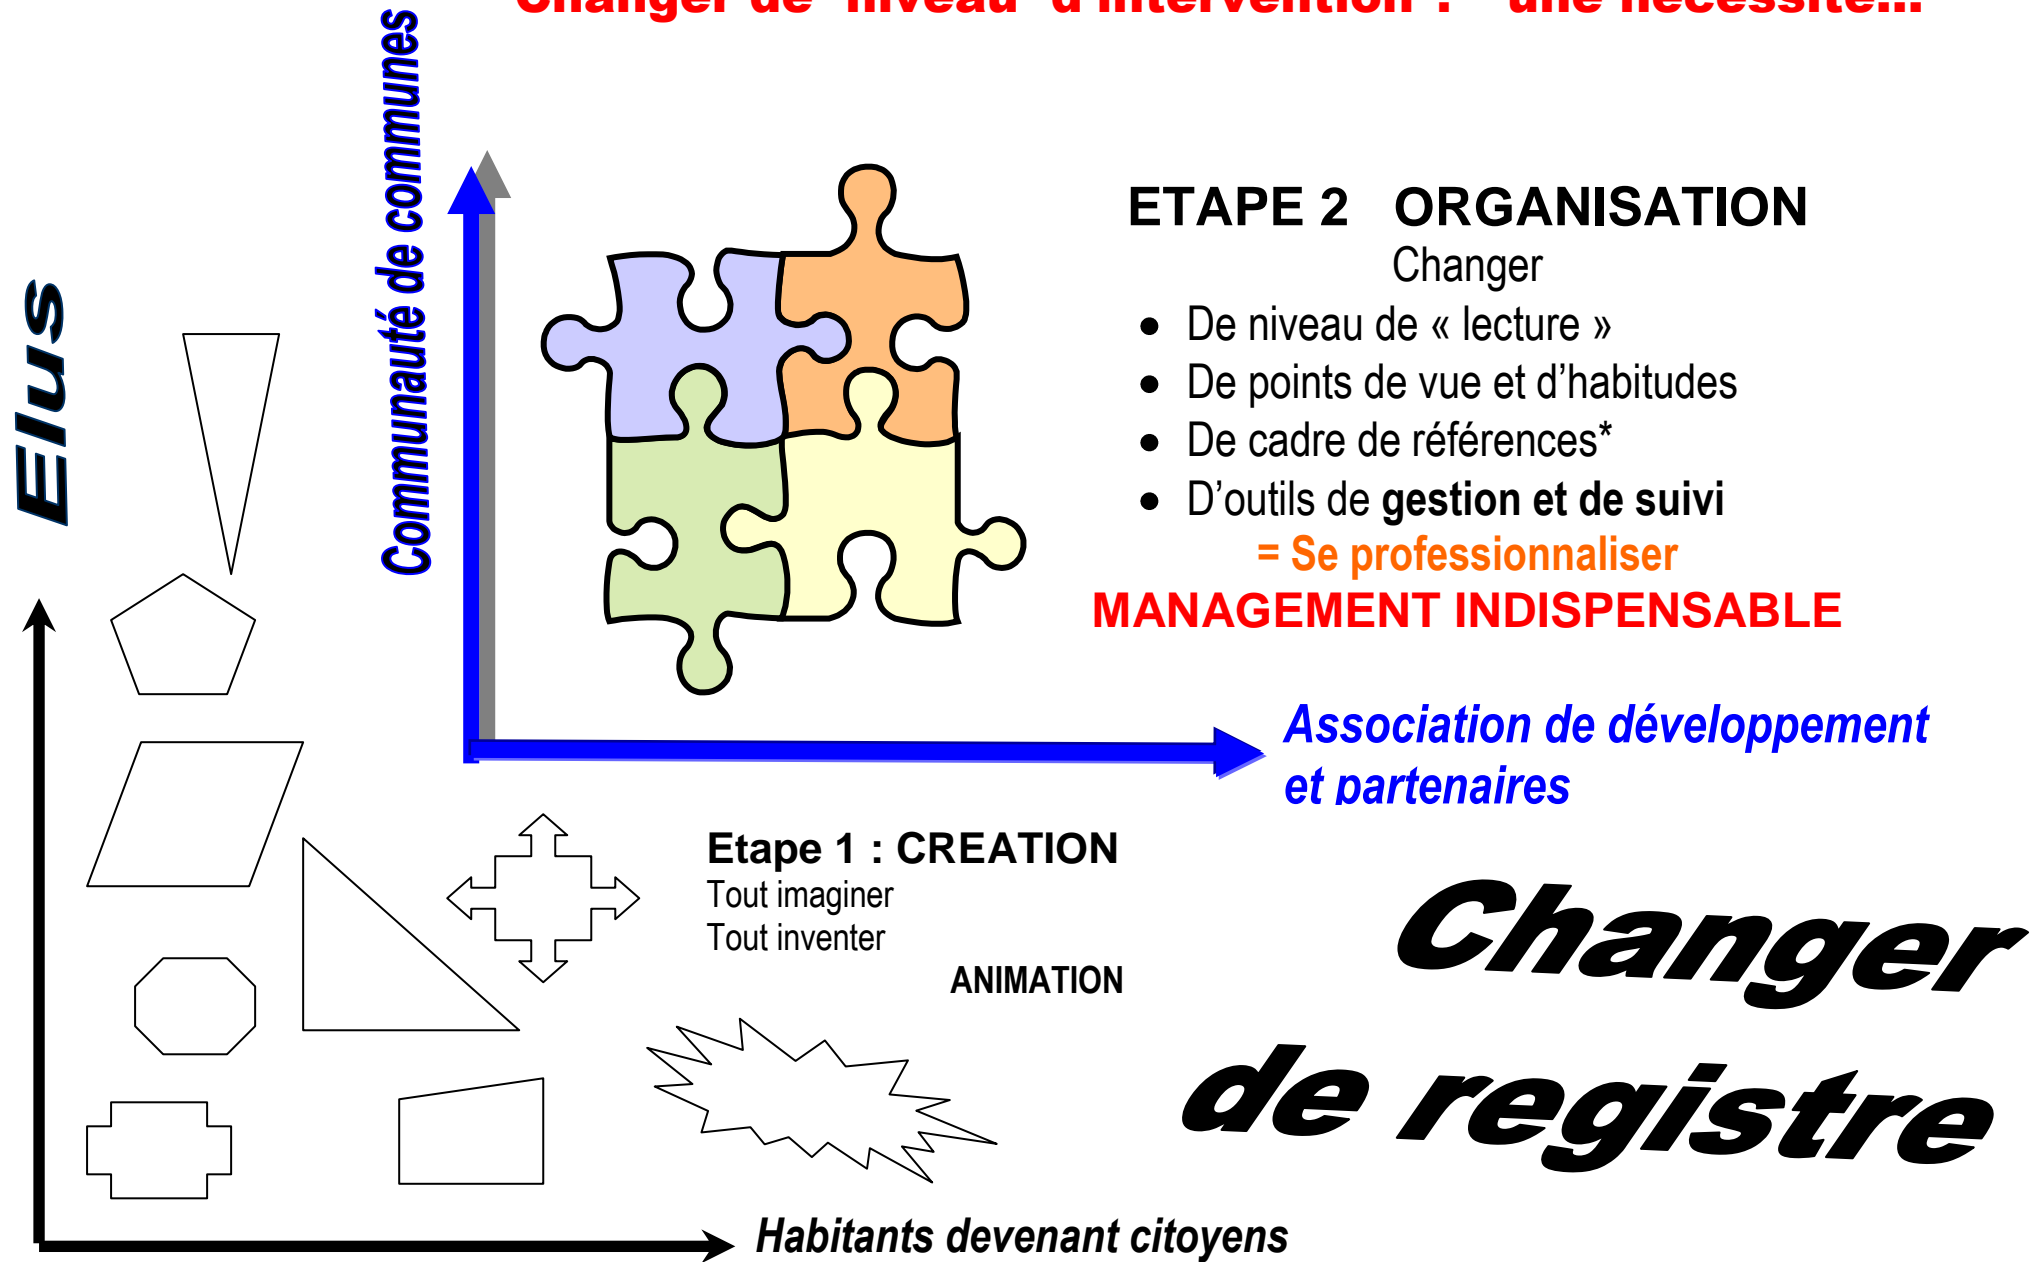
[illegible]

Elus

Communauté de communes

ETAPE 2 ORGANISATION
Changer
- De niveau de « lecture »
- De points de vue et d'habitudes
- De cadre de références*
- D'outils de **gestion et de suivi**

= Se professionnaliser
MANAGEMENT INDISPENSABLE

Association de développement et partenaires

Etape 1 : CREATION
Tout imaginer
Tout inventer

ANIMATION

Changer de registre

Habitants devenant citoyens